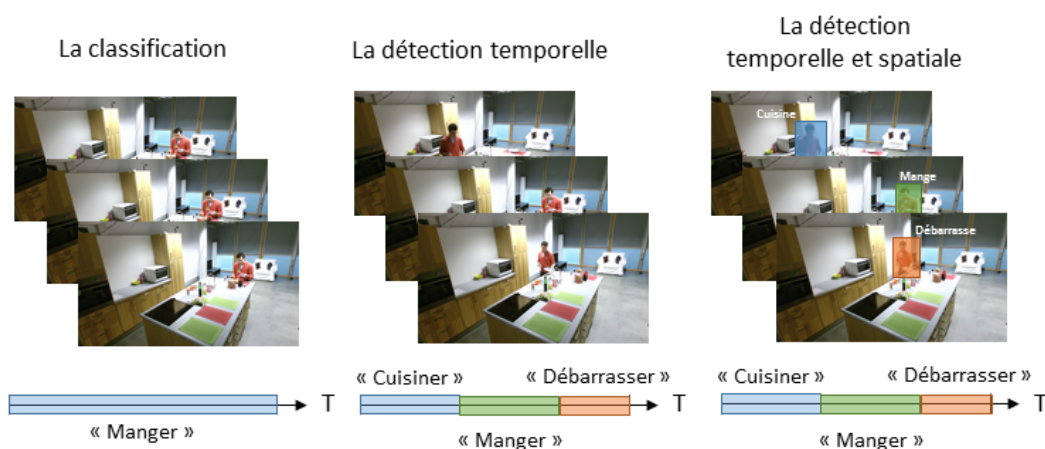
La classification

« Manger »

T

La détection temporelle

« Cuisiner »

« Débarrasser »

T

« Manger »

La détection temporelle et spatiale

Cuisine

Mange

Débarrasse

« Cuisiner »

« Débarrasser »

T

« Manger »